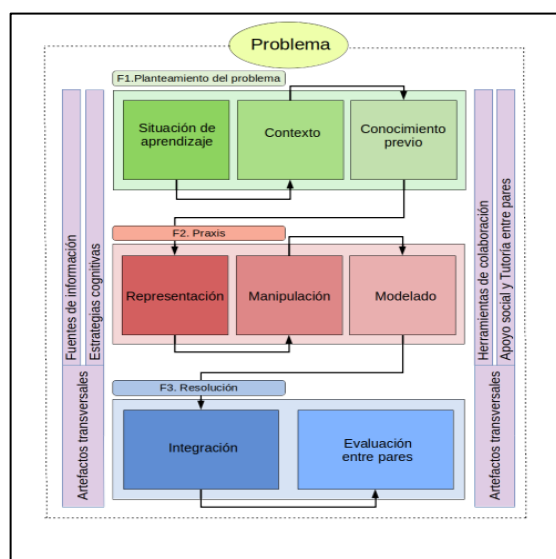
Problema

F1. Planteamiento del problema

Situación de aprendizaje

Contexto

Conocimiento previo

F2. Praxis

Representación

Manipulación

Modelado

F3. Resolución

Integración

Evaluación entre pares

Fuentes de información

Estrategias cognitivas

Artefactos transversales

Herramientas de colaboración

Apoyo social y Tutoría entre pares

Artefactos transversales